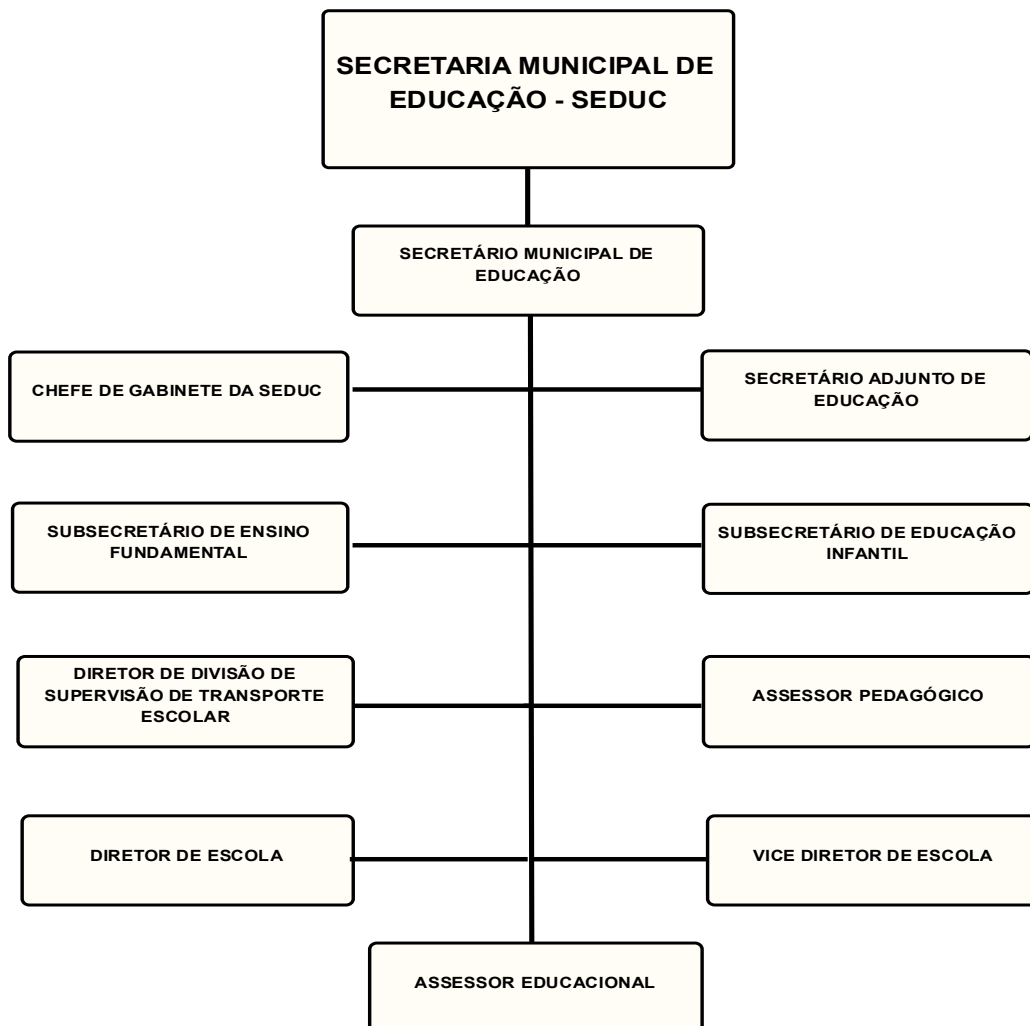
SECRETARIA MUNICIPAL DE EDUCAÇÃO - SEDUC

SECRETÁRIO MUNICIPAL DE EDUCAÇÃO

CHEFE DE GABINETE DA SEDUC

SECRETÁRIO ADJUNTO DE EDUCAÇÃO

SUBSECRETÁRIO DE ENSINO FUNDAMENTAL

SUBSECRETÁRIO DE EDUCAÇÃO INFANTIL

DIRETOR DE DIVISÃO DE SUPERVISÃO DE TRANSPORTE ESCOLAR

ASSESSOR PEDAGÓGICO

DIRETOR DE ESCOLA

VICE DIRETOR DE ESCOLA

ASSESSOR EDUCACIONAL